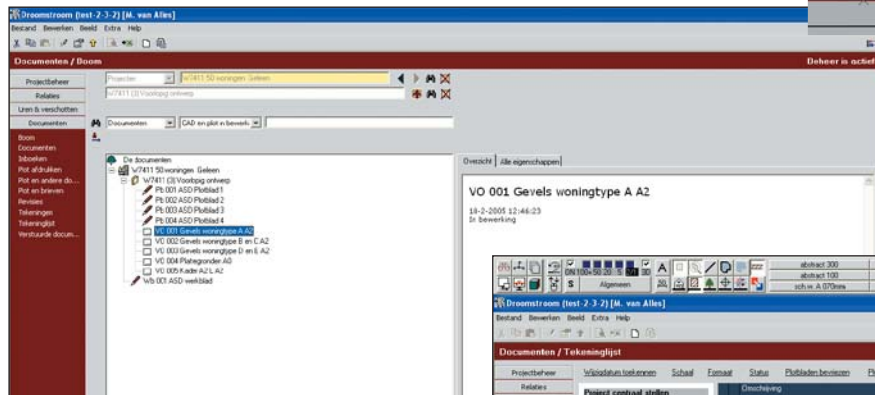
Droomstroom (test-2-3-2) [M. van Alles]
Bestand Bewerken Beeld Extra Help

Documenten / Boom
Deheer is actief

Projectbeheer
Relaties
Uren & verschotten
Documenten

Boom
Documenten
Inboeken
Plot afdrukken
Plot en andere do...
Plot en brieven
Revisies
Tekeningen
Tekeninglijst
Verstuurde docum...

Projecten
W7411 50 woningen Geleen
W7411 (3) Voorlopig ontwerp

Documenten
CAD en plot in bewerk

De documenten
W7411 50 woningen Geleen
W7411 (3) Voorlopig ontwerp
Pb 001 ASD Plotblad 1
Pb 002 ASD Plotblad 2
Pb 003 ASD Plotblad 3
Pb 004 ASD Plotblad 4
VO 001 Gevels woningtype A A2
VO 002 Gevels woningtype B en C A2
VO 003 Gevels woningtype D en E A2
VO 004 Plattegronden A0
VO 005 Kader A2 L A2
Wb 001 ASD werkblad

Overzicht
Alle eigenschappen

VO 001 Gevels woningtype A A2

18-2-2005 12:46:23
In bewerking

DN 100 50 20 S 3D
S
Algemeen
abstract 300
abstract 100
sch w. A 070mm

Droomstroom (test-2-3-2) [M. van Alles]
Bestand Bewerken Beeld Extra Help

Documenten / Tekeninglijst

Projectbeheer
Relaties

Wijzigdatum toekennen
Schaal
Formaat
Status
Plotbladen bewerken

Project centraal stellen
Omschrijving